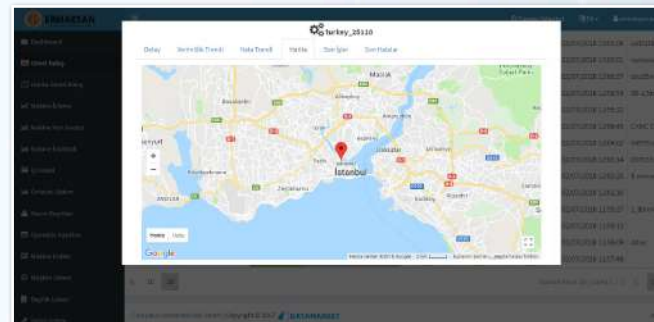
turkey_25110

Detay
Verimlilik Trendi
Hata Trendi
Harita
Son İşler
Son Hatalar

Maltepe
Bayrampaşa
Bağcılar
Üsküdar
Ataşehir
Fatih
Zeytinburnu
İstanbul
Kadıköy
Küçükçekmece

Harita
Uydu

Google

ERMAKSAN
Dashboard
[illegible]